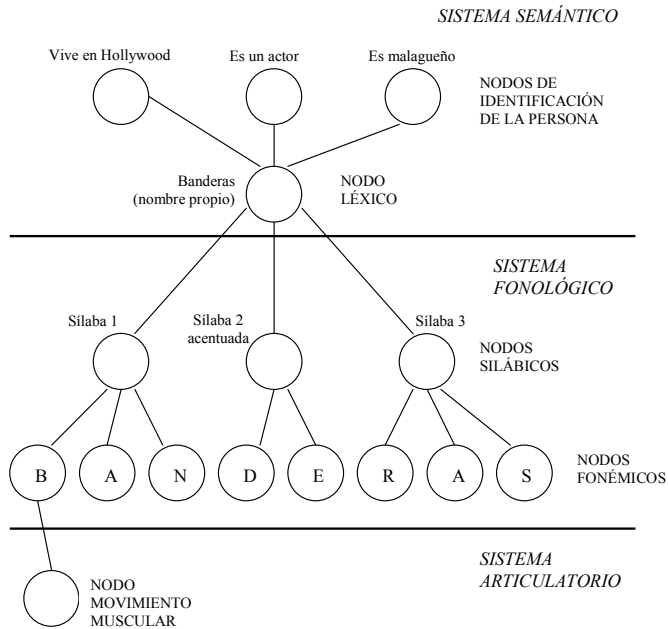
SISTEMA SEMÁNTICO

Vive en Hollywood

Es un actor

Es malagueño

NODOS DE IDENTIFICACIÓN DE LA PERSONA

Banderas (nombre propio)

NODO LÉXICO

SISTEMA FONOLÓGICO

Sílaba 1

Sílaba 2 acentuada

Sílaba 3

NODOS SILÁBICOS

B A N D E R A S

NODOS FONÉMICOS

SISTEMA ARTICULATORIO

NODO MOVIMIENTO MUSCULAR